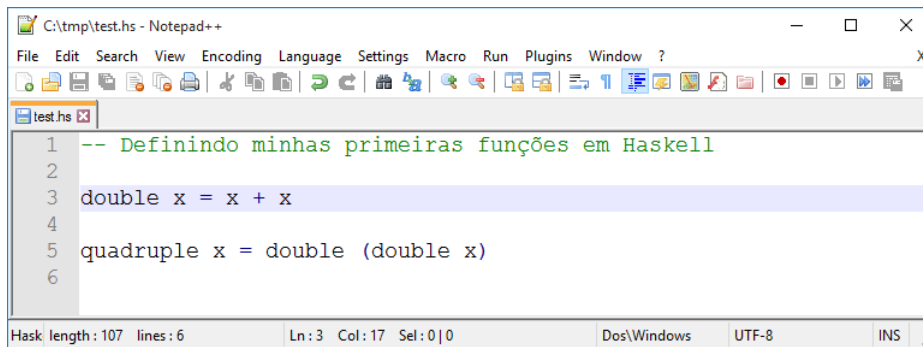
C:\tmp\test.hs - Notepad++

File Edit Search View Encoding Language Settings Macro Run Plugins Window ? X

test.hs

1 -- Definindo minhas primeiras funções em Haskell
2
3 double x = x + x
4
5 quadruple x = double (double x)
6

Hask length : 107 lines : 6 Ln : 3 Col : 17 Sel : 0 | 0 Dos\Windows UTF-8 INS